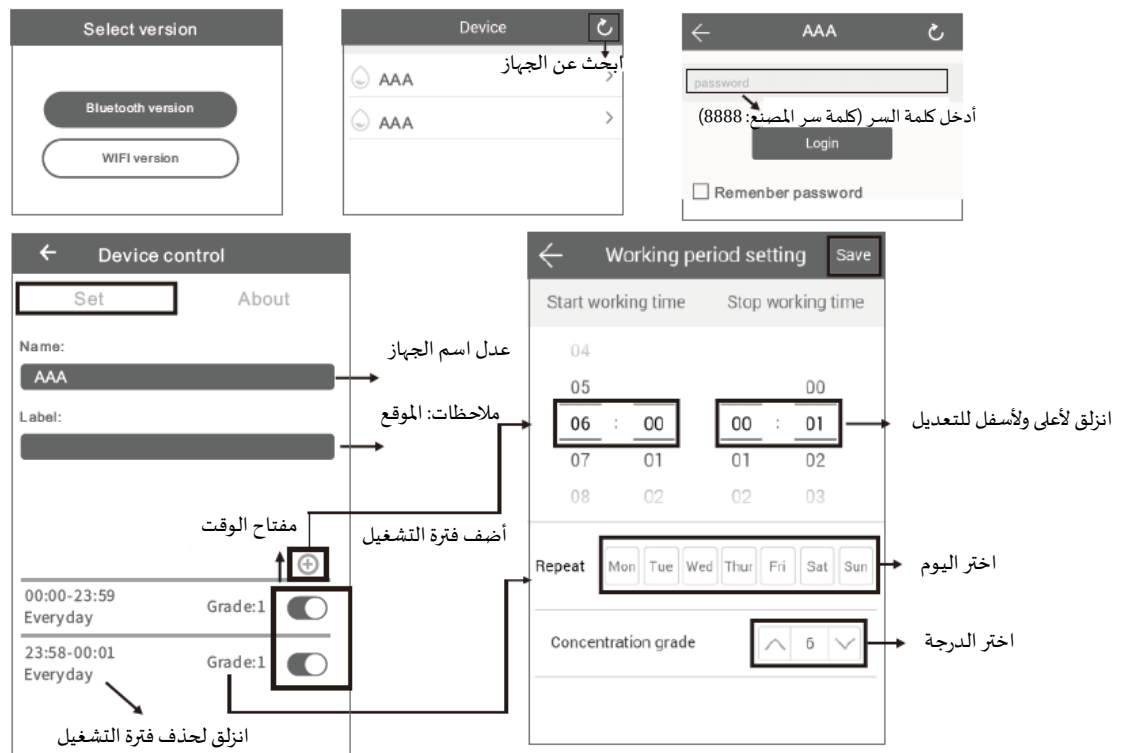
Select version

Bluetooth version

WIFI version

Device

ابحث عن الجهاز

AAA

AAA

AAA

password

أدخل كلمة السر (كلمة سر المصنع: 8888)

Login

Remenber password

Device control

Set

About

Name:

AAA

Label:

عدل اسم الجهاز

ملاحظات: الموقع

مفتاح الوقت

أضف فترة التشغيل

00:00-23:59
Everyday

Grade:1

23:58-00:01
Everyday

Grade:1

انزلق لحذف فترة التشغيل

Working period setting

Save

Start working time

Stop working time

| 04 | | | |
|---|---|---|---|
| 05 | | | 00 |
| 06 | 00 | 00 | 01 |
| 07 | 01 | 01 | 02 |
| 08 | 02 | 02 | 03 |

انزلق لأعلى ولأسفل للتعديل

Repeat

Mon Tue Wed Thur Fri Sat Sun

اختر اليوم

Concentration grade

5

اختر الدرجة